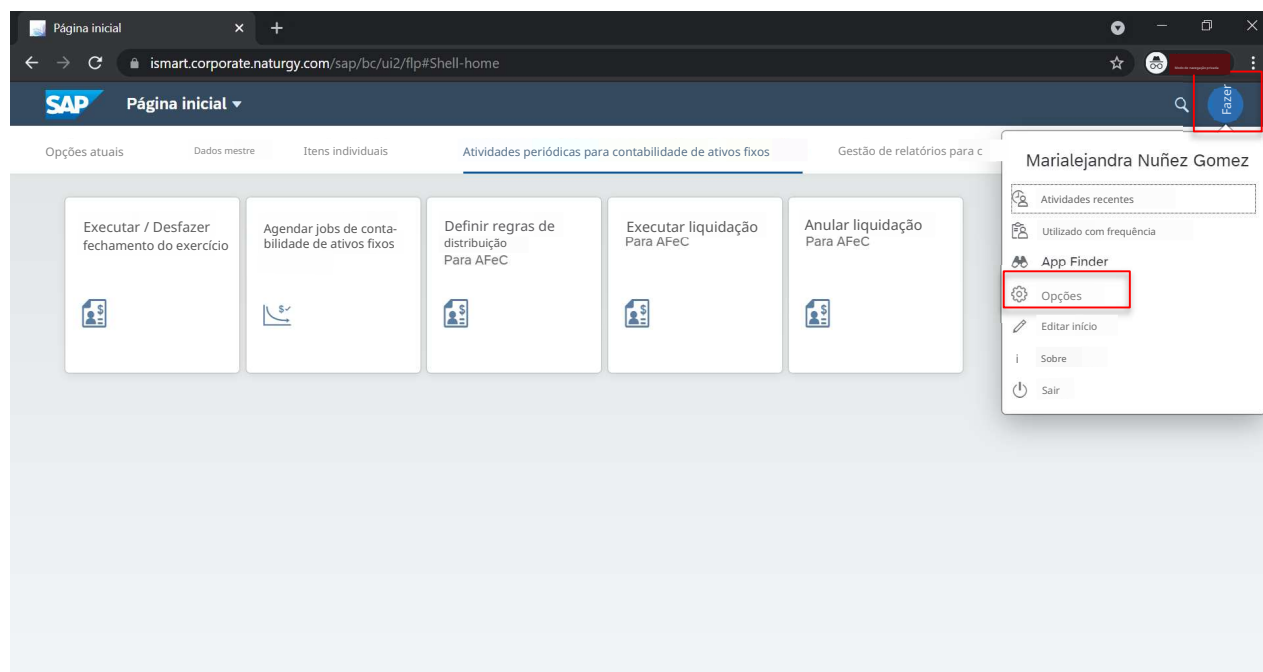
Página inicial

ismart.corporate.naturgy.com/sap/bc/ui2/flp#Shell-home

SAP Página inicial

Fazer

Opções atuais Dados mestre Itens individuais Atividades periódicas para contabilidade de ativos fixos Gestão de relatórios para c

Marialejandra Nuñez Gomez

Atividades recentes
Utilizado com frequência
App Finder
Opções
Editar início
Sobre
Sair

Executar / Desfazer fechamento do exercício

Agendar jobs de contabilidade de ativos fixos

Definir regras de distribuição Para AFeC

Executar liquidação Para AFeC

Anular liquidação Para AFeC